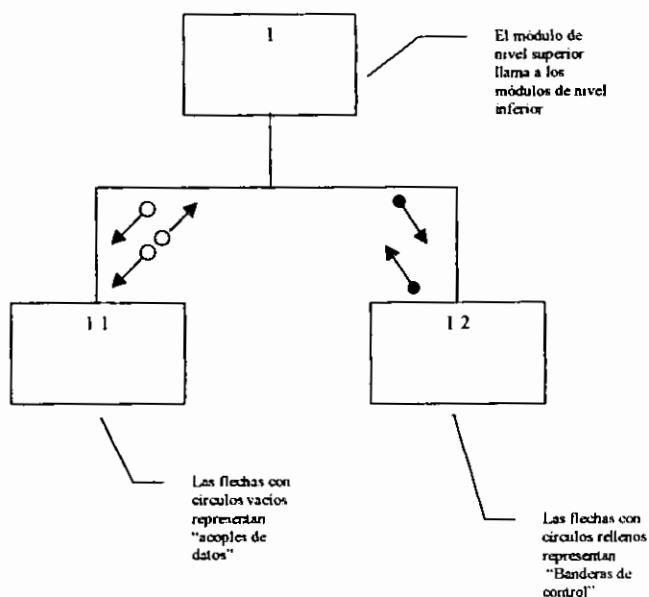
1

El módulo de nivel superior llama a los módulos de nivel inferior

1 1

1 2

Las flechas con circulos vacios representan "acoples de datos"

Las flechas con circulos rellenos representan "Banderas de control"